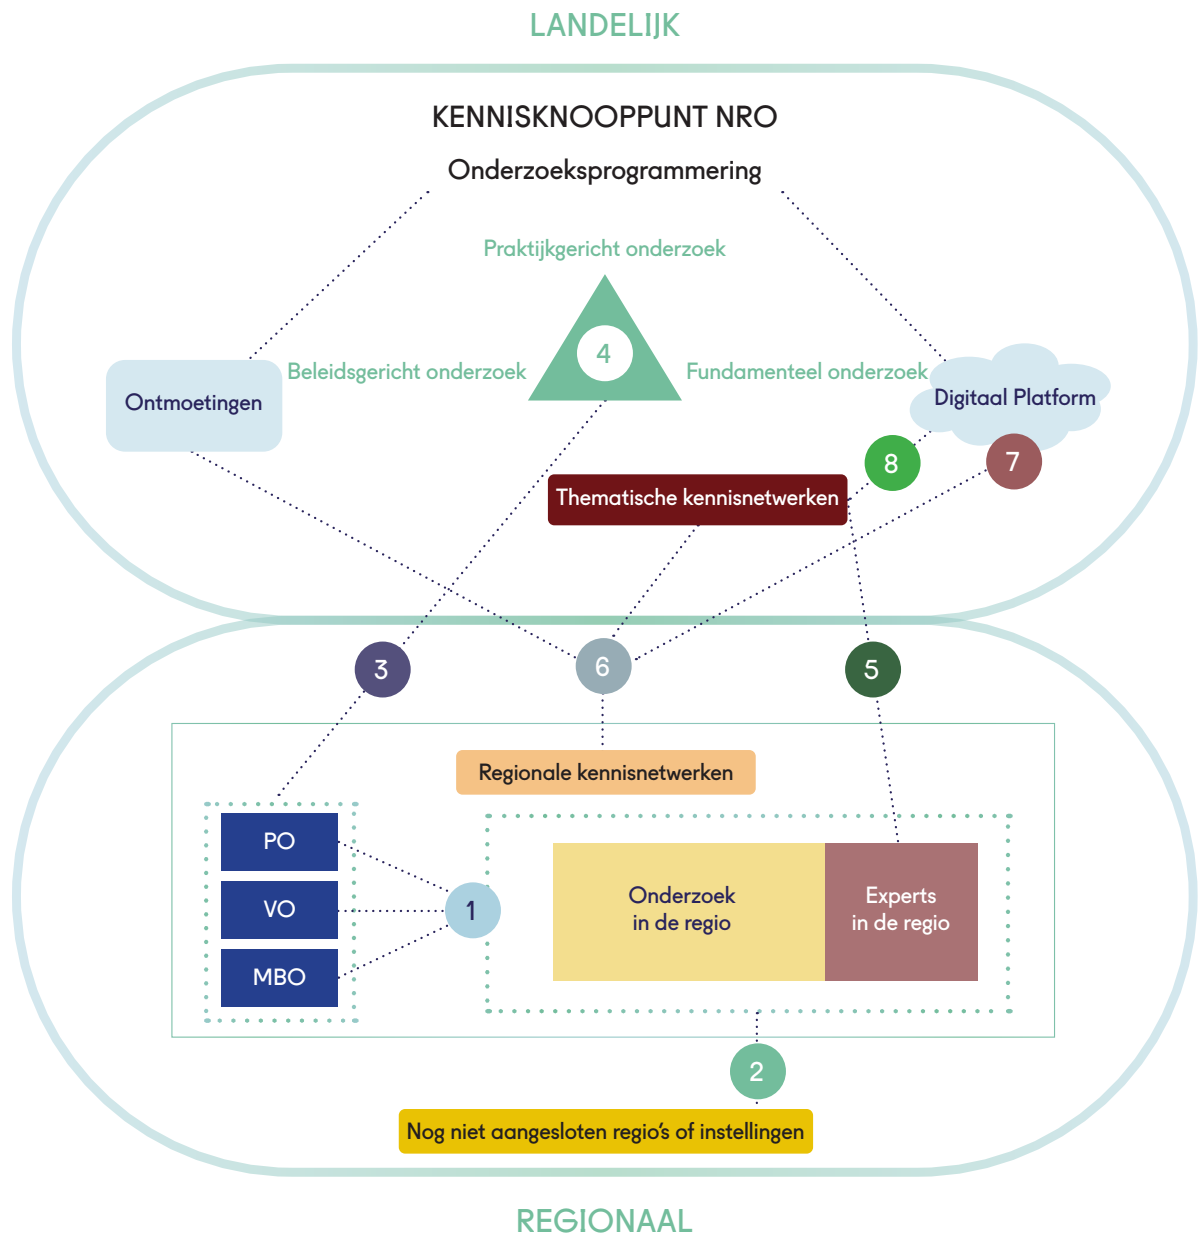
LANDELIJK

KENNISKNOOPPUNT NRO

Onderzoeksprogrammering

Praktijkgericht onderzoek

Beleidsgericht onderzoek

4

Fundamenteel onderzoek

Ontmoetingen

Digitaal Platform

8

7

Thematische kennisnetwerken

3

6

5

Regionale kennisnetwerken

PO

VO

MBO

1

Onderzoek in de regio

Experts in de regio

2

Nog niet aangesloten regio's of instellingen

REGIONAAL